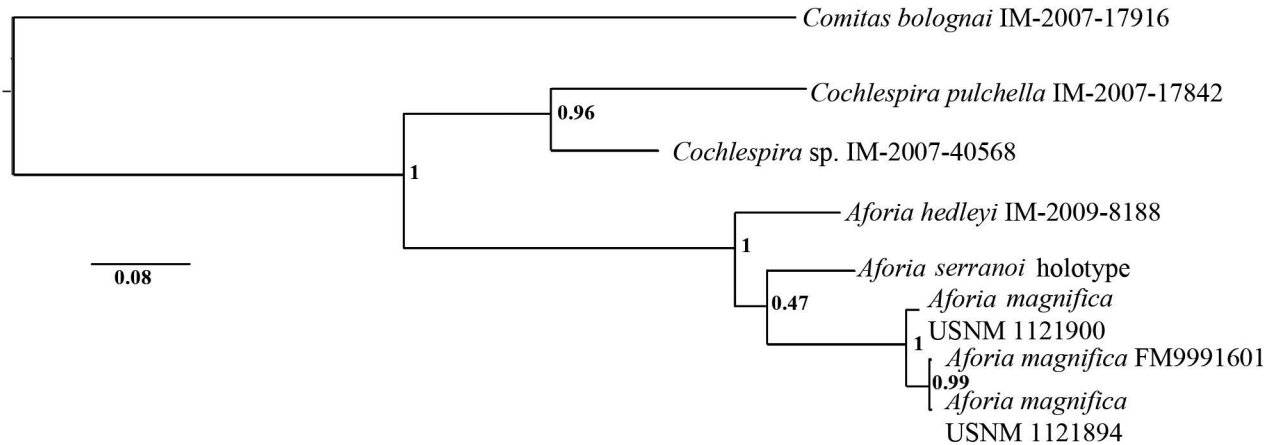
Comitas bolognai IM-2007-17916

Cochlespira pulchella IM-2007-17842

0.96

Cochlespira sp. IM-2007-40568

1

Aforia hedleyi IM-2009-8188

1

0.08

Aforia serranoi holotype

0.47

Aforia magnifica USNM 1121900

1

Aforia magnifica FM9991601

0.99

Aforia magnifica USNM 1121894